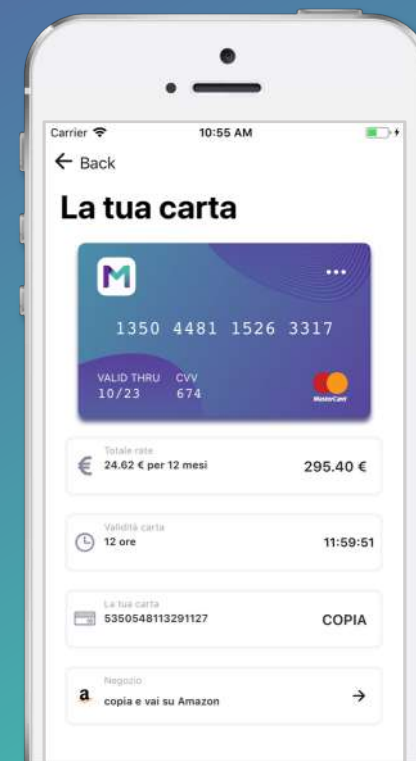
Carrier 10:55 AM

← Back

La tua carta

M

•••

1350 4481 1526 3317

VALID THRU 10/23 CVV 674

mastercard

Totale rate
€ 24.62 € per 12 mesi 295.40 €

Validità carta
12 ore 11:59:51

La tua carta
5350548113291127 COPIA

Negozio
a copia e vai su Amazon →